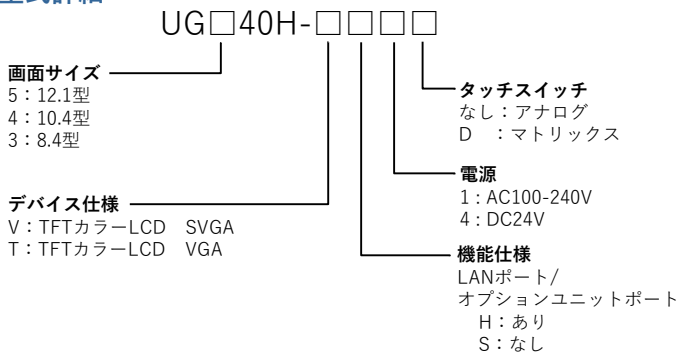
型式詳細

UG□40H-□□□□

画面サイズ
5：12.1型
4：10.4型
3：8.4型

デバイス仕様
V：TFTカラーLCD SVGA
T：TFTカラーLCD VGA

タッチスイッチ
なし：アナログ
D ：マトリックス

電源
1：AC100-240V
4：DC24V

機能仕様
LANポート/
オプションユニットポート
H：あり
S：なし